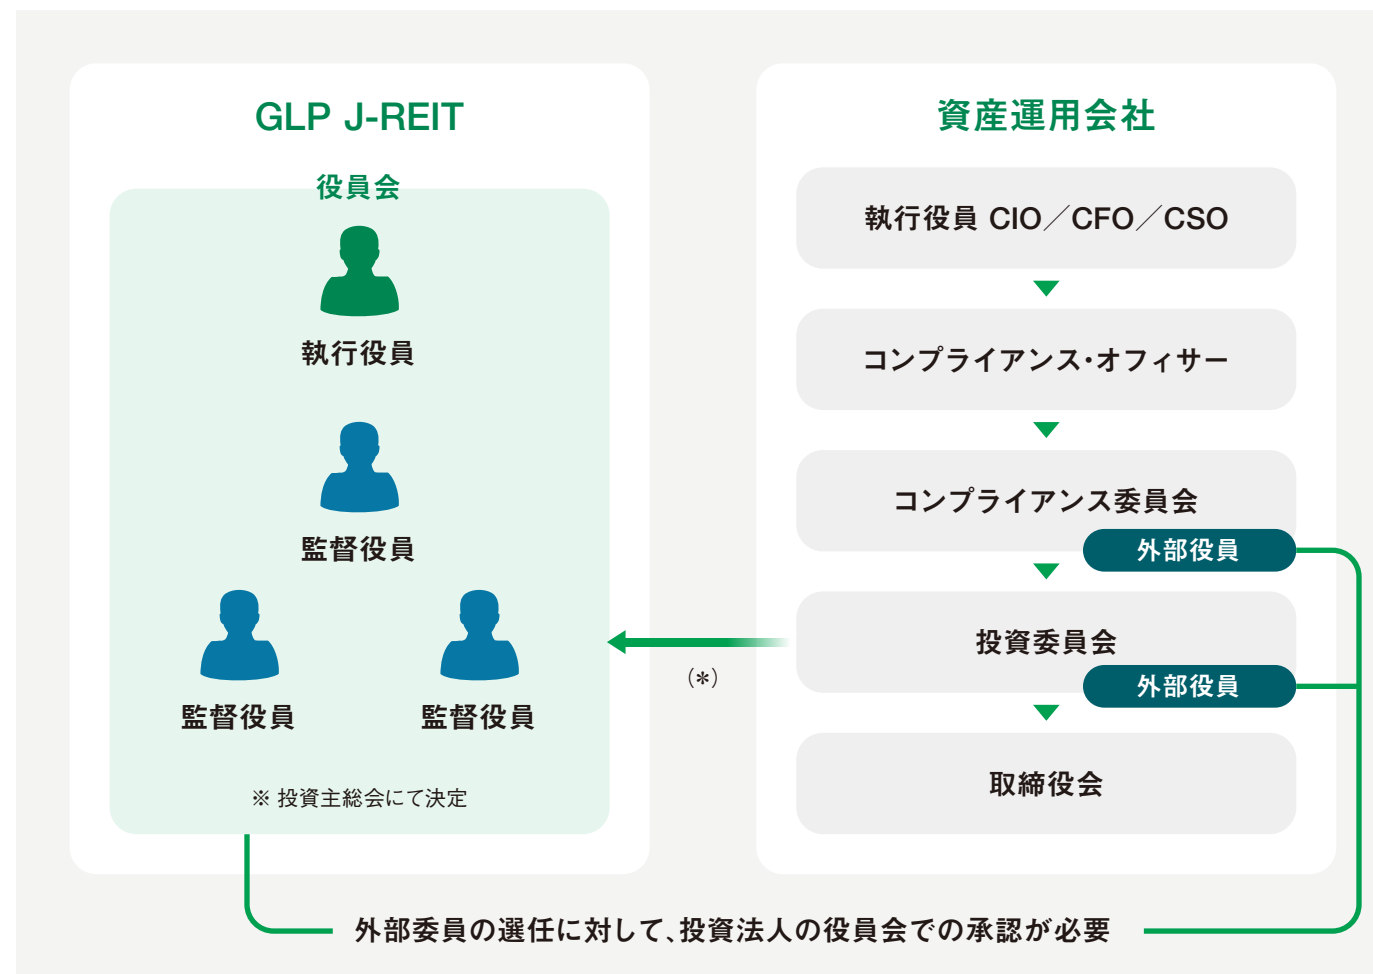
GLP J-REIT

役員会

執行役員

監督役員

監督役員

監督役員

※ 投資主総会にて決定

資産運用会社

執行役員 CIO／CFO／CSO

コンプライアンス・オフィサー

コンプライアンス委員会

外部役員

投資委員会

外部役員

取締役会

(*)

外部委員の選任に対して、投資法人の役員会での承認が必要